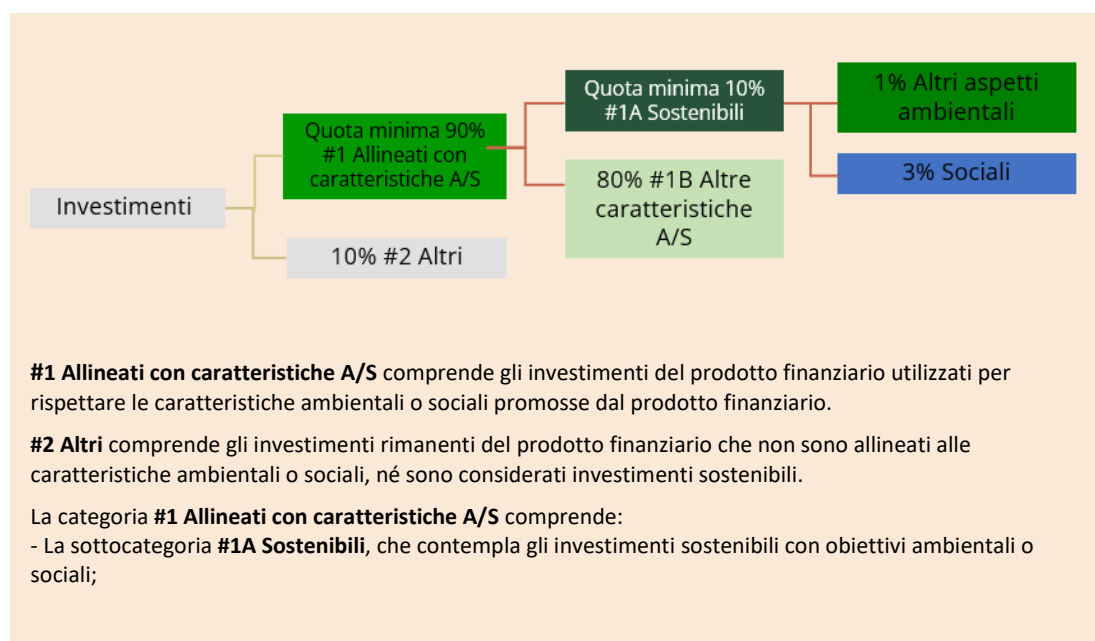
Investimenti

Quota minima 90% #1 Allineati con caratteristiche A/S

10% #2 Altri

Quota minima 10% #1A Sostenibili

80% #1B Altre caratteristiche A/S

1% Altri aspetti ambientali

3% Sociali

**#1 Allineati con caratteristiche A/S** comprende gli investimenti del prodotto finanziario utilizzati per rispettare le caratteristiche ambientali o sociali promosse dal prodotto finanziario.

**#2 Altri** comprende gli investimenti rimanenti del prodotto finanziario che non sono allineati alle caratteristiche ambientali o sociali, né sono considerati investimenti sostenibili.

La categoria **#1 Allineati con caratteristiche A/S** comprende:
- La sottocategoria **#1A Sostenibili**, che contempla gli investimenti sostenibili con obiettivi ambientali o sociali;